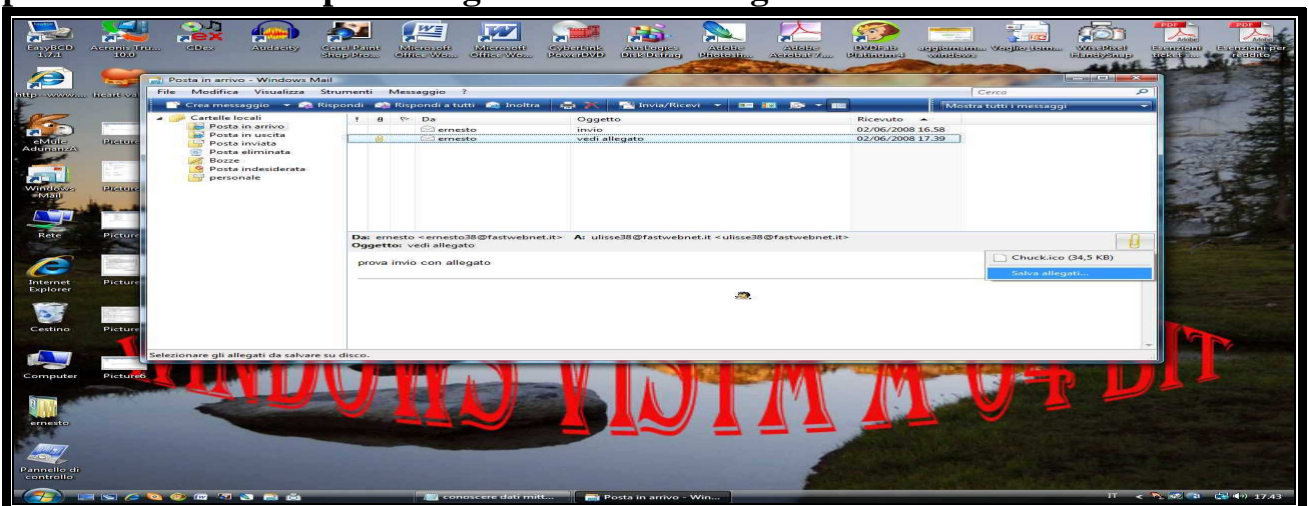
EasyBCD 1.7.1 Acronis Tru... 10.0 CDex Audacity Corel Paint Shop Pro... Microsoft Office Wo... Microsoft Office Wo... CyberLink PowerDVD AusLogics Disk Defrag Adobe Photosh... Adobe Acrobat 7... DVDFab Platinum4 aggiornamen... windows Voglio tema... WinPixel HandySnap Esenzioni ticket f... Esenzioni per reddito...

http--www... heart-va...

Posta in arrivo - Windows Mail

File Modifica Visualizza Strumenti Messaggio ?

Cerca

Crea messaggio Rispondi Rispondi a tutti Inoltra Invia/Ricevi

Mostra tutti i messaggi

Cartelle locali
Posta in arrivo
Posta in uscita
Posta inviata
Posta eliminata
Bozze
Posta indesiderata
personale

| Da | Oggetto | Ricevuto |
|---|---|---|
| ernesto | invio | 02/06/2008 16.58 |
| ernesto | vedi allegato | 02/06/2008 17.39 |

Da: ernesto <ernesto38@fastwebnet.it> A: ulisse38@fastwebnet.it <ulisse38@fastwebnet.it>
Oggetto: vedi allegato

prova invio con allegato

Chuck.ico (34,5 KB)
Salva allegati...

Selezionare gli allegati da salvare su disco.

eMule AdunanzA
Picture
Windows Mail
Rete
Internet Explorer
Cestino
Computer
ernesto
Pannello di controllo

WINDOWS VISTA X 64 BIT

conoscere dati mitt... Posta in arrivo - Win...

IT 17.43